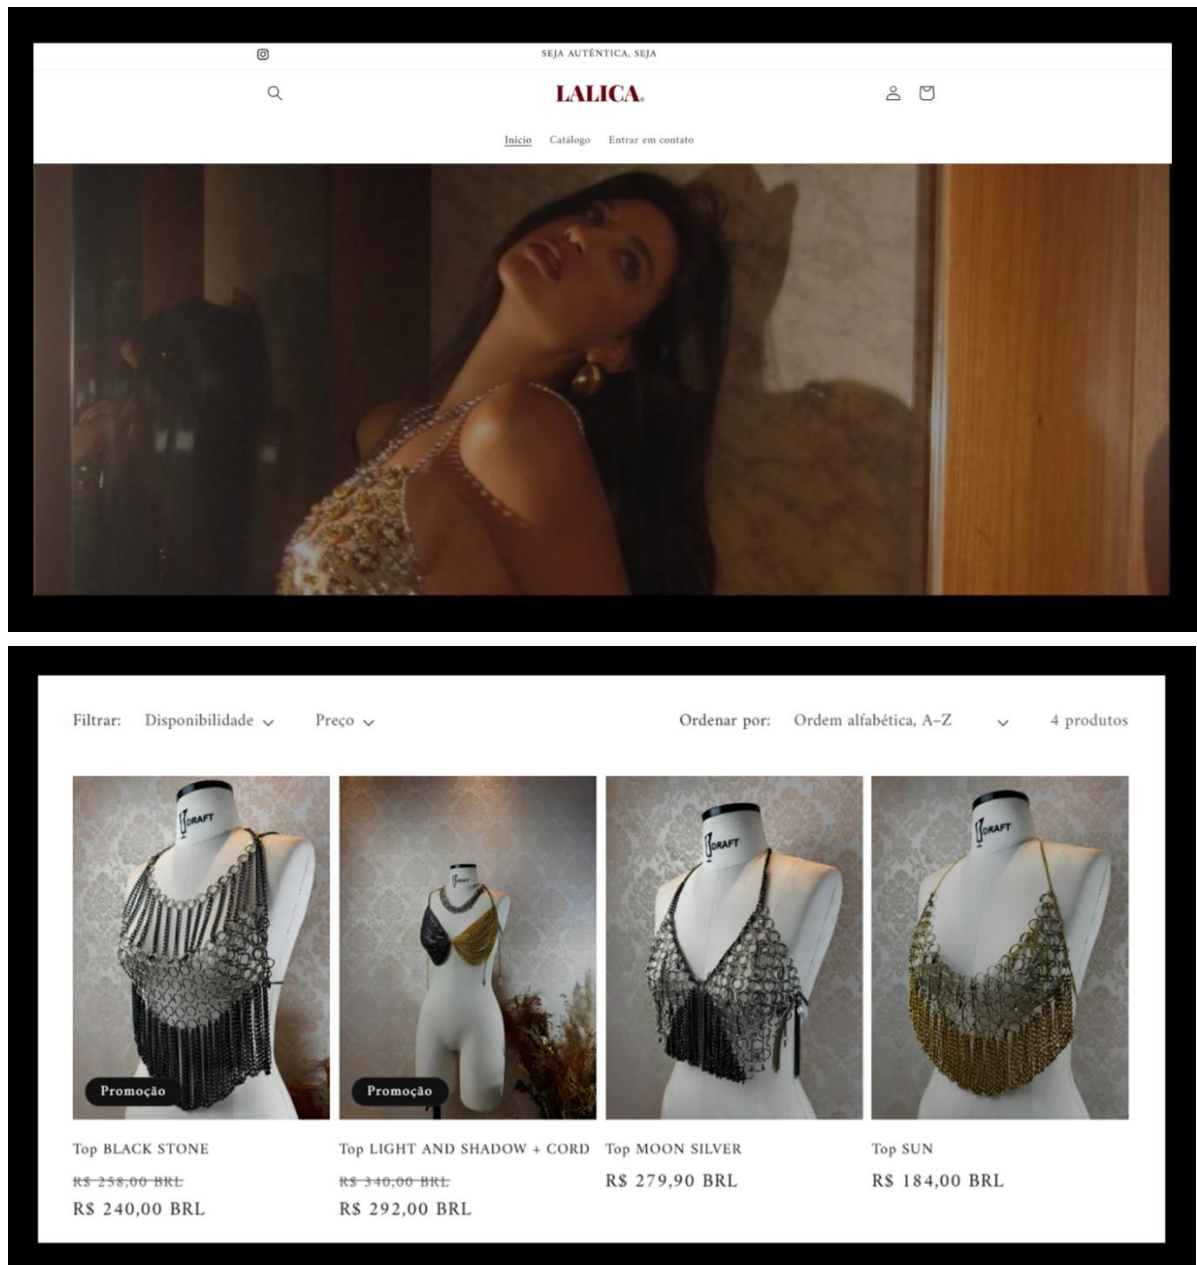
SEJA AUTÊNTICA, SEJA

LALICA.

Início Catálogo Entrar em contato

Filtrar: Disponibilidade Preço

Ordenar por: Ordem alfabética, A-Z

4 produtos

DRAFT

Promoção

Top BLACK STONE

~~R$ 258,00 BRL~~

R$ 240,00 BRL

DRAFT

Promoção

Top LIGHT AND SHADOW + CORD

~~R$ 340,00 BRL~~

R$ 292,00 BRL

DRAFT

Top MOON SILVER

R$ 279,90 BRL

DRAFT

Top SUN

R$ 184,00 BRL